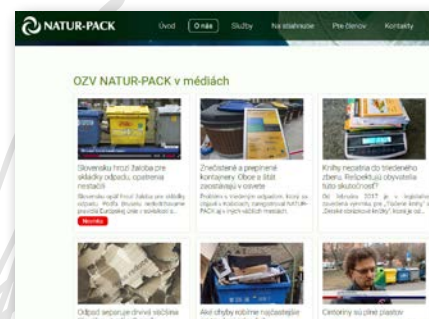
NATUR-PACK

Úvod
O nás
Služby
Na stiahnutie
Pre členov
Kontakty

OZV NATUR-PACK v médiách

Slovensku hrozí žaloba pre skládky odpadu, opatrenia nestačili

Slovensku opäť hrozí žaloba pre sk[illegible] odpadu. Podľa Bruselu nedostatočne plní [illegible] Európskej únie v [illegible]

Novinky

Znečistené a preplnené kontajnery. Obce a štát zaostávajú v osvete

Problém s triedením odpadov, ktorý sa objavil v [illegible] NATUR-PACK aj v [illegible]

Knihy nepatria do triedeného zberu. Rešpektujú obyvatelia túto skutočnosť?

Od februára 2017 je v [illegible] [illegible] knihy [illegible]

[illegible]
Aké chyby robíme najčastejšie
Cenotvorby sú plné plastov